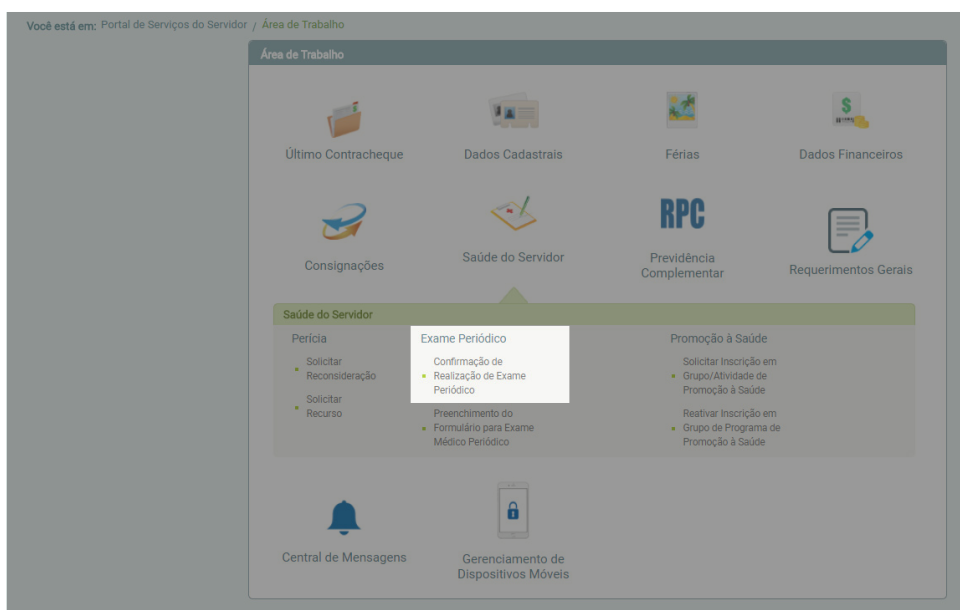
Você está em: Portal de Serviços do Servidor / Área de Trabalho

Área de Trabalho

Último Contracheque

Dados Cadastrais

Férias

Dados Financeiros

Consignações

Saúde do Servidor

RPC

Previdência Complementar

Requerimentos Gerais

Saúde do Servidor

Perícia

Solicitar Reconsideração

Solicitar Recurso

Exame Periódico

Confirmação de Realização de Exame Periódico

Preenchimento do Formulário para Exame Médico Periódico

Promoção à Saúde

Solicitar Inscrição em Grupo/Atividade de Promoção à Saúde

Reativar Inscrição em Grupo de Programa de Promoção à Saúde

Central de Mensagens

Gerenciamento de Dispositivos Móveis